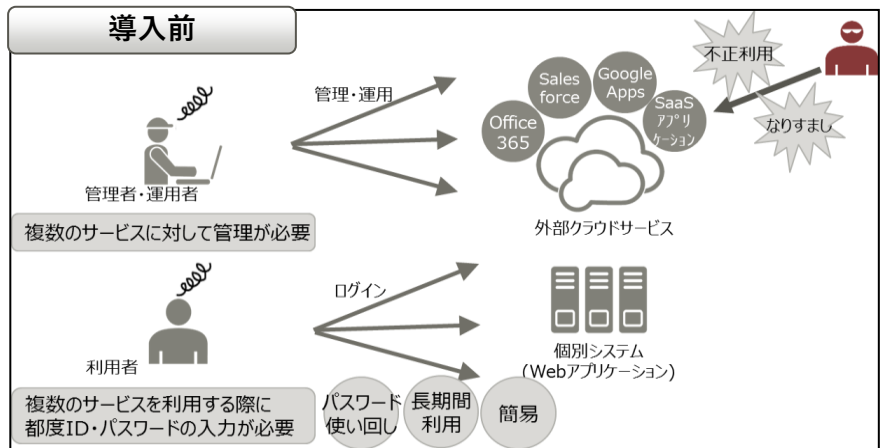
導入前

管理・運用

Sales force

Google Apps

Office 365

SaaS アプリケーション

不正利用

なりすまし

管理者・運用者

複数のサービスに対して管理が必要

外部クラウドサービス

ログイン

利用者

個別システム (Webアプリケーション)

複数のサービスを利用する際に都度ID・パスワードの入力が必要

パスワード使い回し

長期間利用

簡易